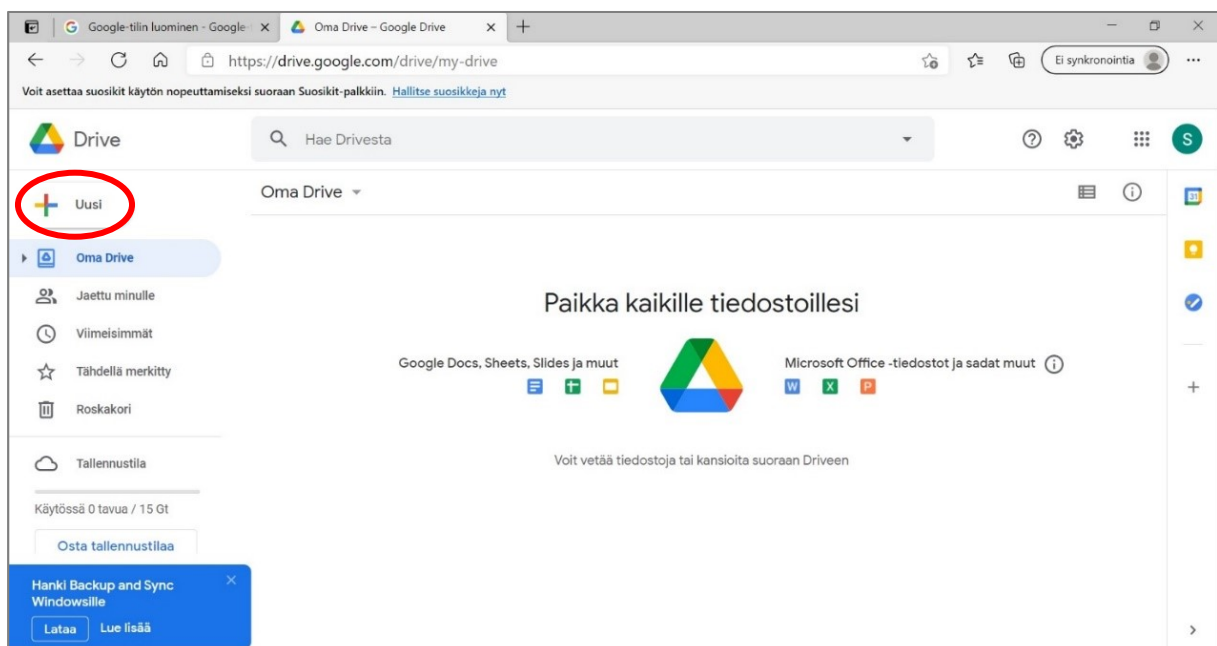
Google-tilin luominen - Google ×
Oma Drive – Google Drive ×
https://drive.google.com/drive/my-drive
Ei synkronointia
Voit asettaa suosikit käytön nopeuttamiseksi suoraan Suosikit-palkkiin. Hallitse suosikkeja nyt

Drive
Hae Drivesta
S

Uusi
Oma Drive
Jaettu minulle
Viimeisimmät
Tähdellä merkitty
Roskakori
Tallennustila
Käytössä 0 tavua / 15 Gt
Osta tallennustilaa

Hanki Backup and Sync Windowsille
Lataa
Lue lisää

Oma Drive

Paikka kaikille tiedostoillesi

Google Docs, Sheets, Slides ja muut
Microsoft Office -tiedostot ja sadat muut

Voit vetää tiedostoja tai kansioita suoraan Driveen